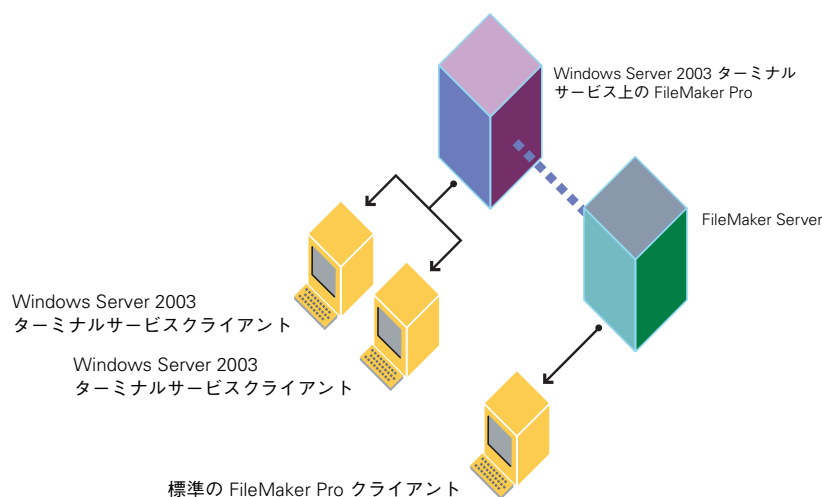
Windows Server 2003 ターミナルサービス上の FileMaker Pro

FileMaker Server

Windows Server 2003 ターミナルサービスクライアント

Windows Server 2003 ターミナルサービスクライアント

標準の FileMaker Pro クライアント